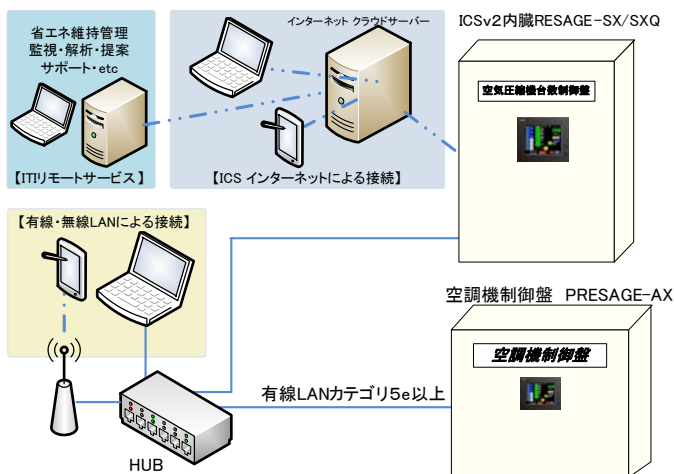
省エネ維持管理
監視・解析・提案
サポート・etc

【ITIリモートサービス】

インターネット クラウドサーバー

【ICS インターネットによる接続】

ICSv2内臓RESAGE-SX/SXQ

空気圧縮機台数制御盤

【有線・無線LANによる接続】

空調機制御盤 PRESAGE-AX

空調機制御盤

有線LANカテゴリ5e以上

HUB